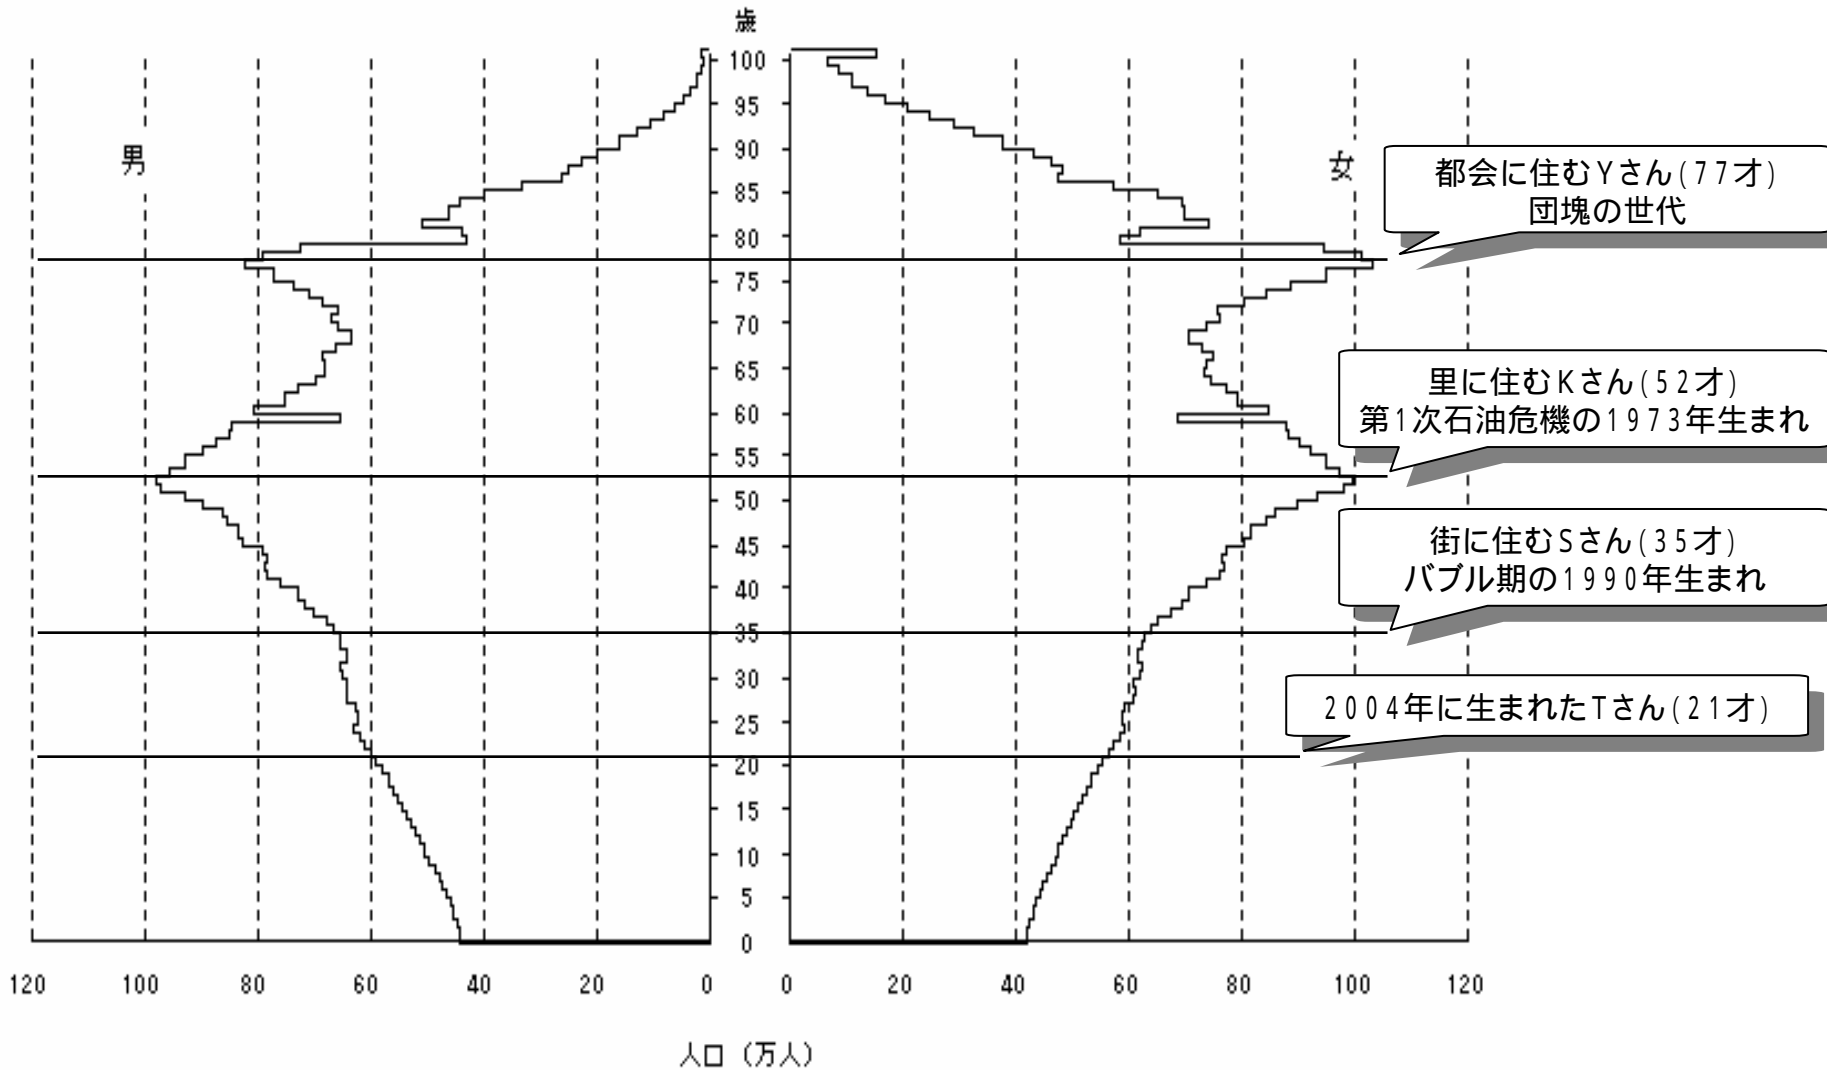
歳

100
95
90
85
80
75
70
65
60
55
50
45
40
35
30
25
20
15
10
5
0

男

女

都会に住むYさん(77才)
団塊の世代

里に住むKさん(52才)
第1次石油危機の1973年生まれ

街に住むSさん(35才)
バブル期の1990年生まれ

2004年に生まれたTさん(21才)

120 100 80 60 40 20 0 0 20 40 60 80 100 120

人口（万人）